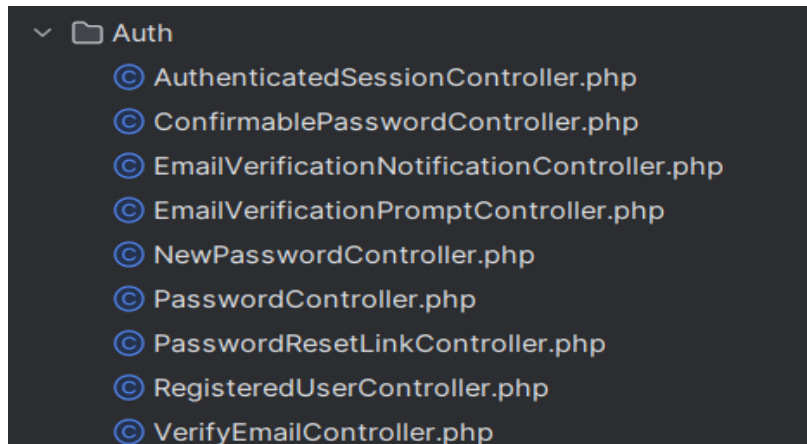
Auth
AuthenticatedSessionController.php
ConfirmablePasswordController.php
EmailVerificationNotificationController.php
EmailVerificationPromptController.php
NewPasswordController.php
PasswordController.php
PasswordResetLinkController.php
RegisteredUserController.php
VerifyEmailController.php